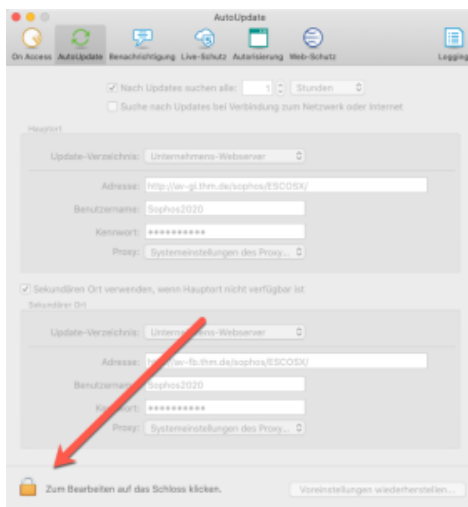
AutoUpdate

On Access AutoUpdate Benachrichtigung Live-Schutz Aktualisierung Web-Schutz Logging

Nach Updates suchen alle: 1 Stunden

Suche nach Updates bei Verbindung zum Netzwerk oder Internet

Hauptort

Update-Verzeichnis: Unternehmens-Webserver

Adresse: http://av-gi.thm.de/sophos/ESCOSX/

Benutzername: Sophos2020

Kennwort: ••••••••••

Proxy: Systemeinstellungen des Proxy...

Sekundären Ort verwenden, wenn Hauptort nicht verfügbar ist

Sekundärer Ort

Update-Verzeichnis: Unterne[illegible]ens-Webserver

Adresse: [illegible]/av-fb.thm.de/sophos/ESCOSX/

Benutzername: Sophos2020

Ken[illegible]ort: ••••••••••

Proxy: Systemeinstellungen des Proxy...

Zum Bearbeiten auf das Schloss klicken.

Voreinstellungen wiederherstellen...